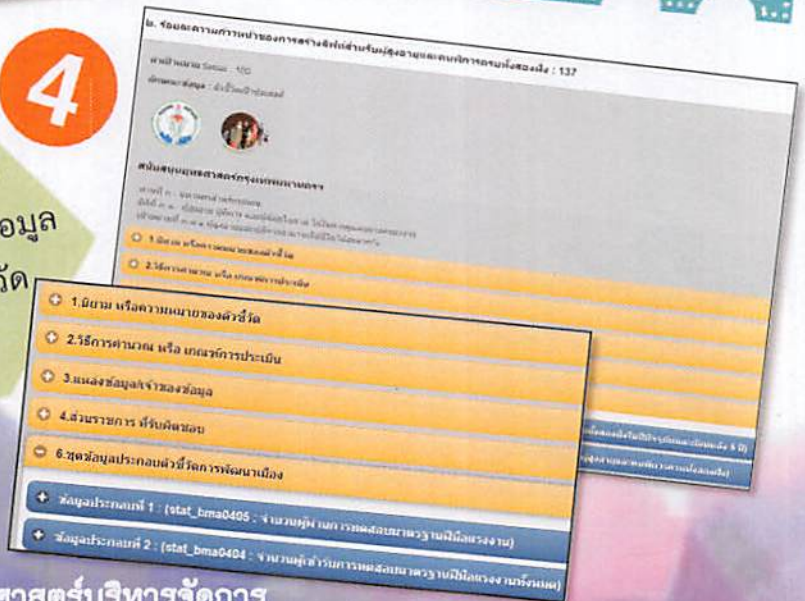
4

อมูล

วัด

๒. ข้อมูลความก้าวหน้าของการสร้างสิ่งอำนวยความสะดวกสำหรับผู้สูงอายุและคนพิการครบทั้งองค์ : 137

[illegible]

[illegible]

สนับสนุนยุทธศาสตร์กรุงเทพมหานคร

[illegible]

1.นิยาม หรือความหมายของตัวชี้วัด

2.วิธีการคำนวณ หรือ เกณฑ์การประเมิน

1.นิยาม หรือความหมายของตัวชี้วัด

2.วิธีการคำนวณ หรือ เกณฑ์การประเมิน

3.แหล่งข้อมูล/เจ้าของข้อมูล

4.ส่วนราชการ ที่รับผิดชอบ

6.ชุดข้อมูลประกอบตัวชี้วัดการพัฒนาเมือง

ข้อมูลประกอบที่ 1 : (stat_bma0405 : จำนวนผู้ผ่านการทดสอบมาตรฐานฝีมือแรงงาน)

ข้อมูลประกอบที่ 2 : (stat_bma0404 : จำนวนผู้เข้ารับการทดสอบมาตรฐานฝีมือแรงงานทั้งหมด)

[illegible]

ศาสตร์บริหารจัดการ